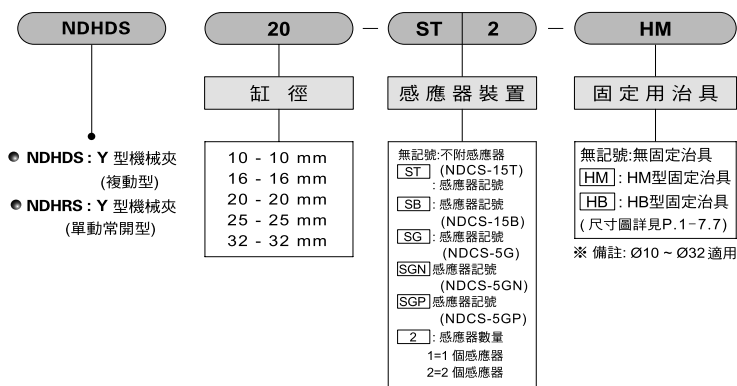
NDHDS

20 — ST 2 — HM

缸 徑

感應器裝置

固定用治具

● NDHDS : Y 型機械夾
(複動型)

● NDHRS : Y 型機械夾
(單動常開型)

10 - 10 mm
16 - 16 mm
20 - 20 mm
25 - 25 mm
32 - 32 mm

無記號:不附感應器
ST (NDCS-15T)
: 感應器記號
SB : 感應器記號
(NDCS-15B)
SG : 感應器記號
(NDCS-5G)
SGN 感應器記號
(NDCS-5GN)
SGP 感應器記號
(NDCS-5GP)
2 : 感應器數量
1=1 個感應器
2=2 個感應器

無記號:無固定治具
HM : HM型固定治具
HB : HB型固定治具
( 尺寸圖詳見P.1-7.7)

※ 備註: Ø10 ~ Ø32 適用